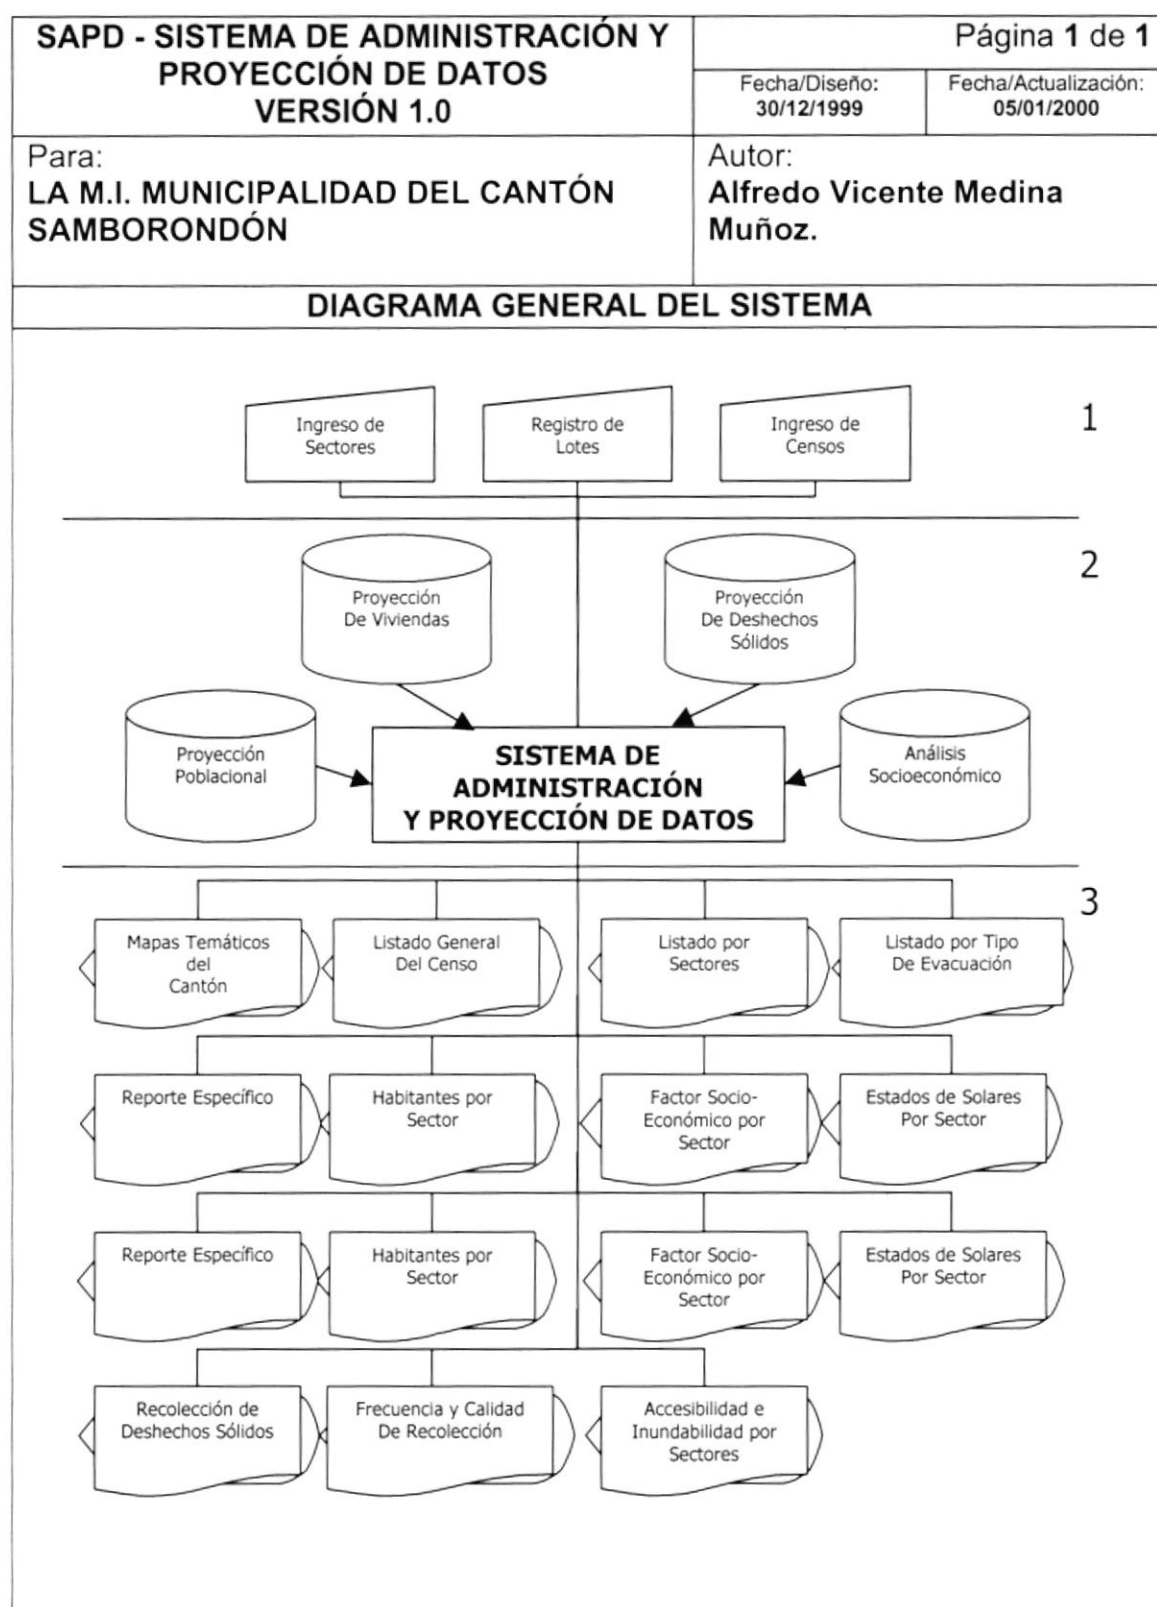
SAPD - SISTEMA DE ADMINISTRACIÓN Y PROYECCIÓN DE DATOS VERSIÓN 1.0

Página 1 de 1

Fecha/Diseño: 30/12/1999

Fecha/Actualización: 05/01/2000

Para:
LA M.I. MUNICIPALIDAD DEL CANTÓN SAMBORONDÓN

Autor:
Alfredo Vicente Medina Muñoz.

DIAGRAMA GENERAL DEL SISTEMA

Ingreso de Sectores

Registro de Lotes

Ingreso de Censos

1

2

Proyección De Viviendas

Proyección De Deshechos Sólidos

Proyección Poblacional

SISTEMA DE ADMINISTRACIÓN Y PROYECCIÓN DE DATOS

Análisis Socioeconómico

3

Mapas Temáticos del Cantón

Listado General Del Censo

Listado por Sectores

Listado por Tipo De Evacuación

Reporte Específico

Habitantes por Sector

Factor Socio-Económico por Sector

Estados de Solares Por Sector

Reporte Específico

Habitantes por Sector

Factor Socio-Económico por Sector

Estados de Solares Por Sector

Recolección de Deshechos Sólidos

Frecuencia y Calidad De Recolección

Accesibilidad e Inundabilidad por Sectores